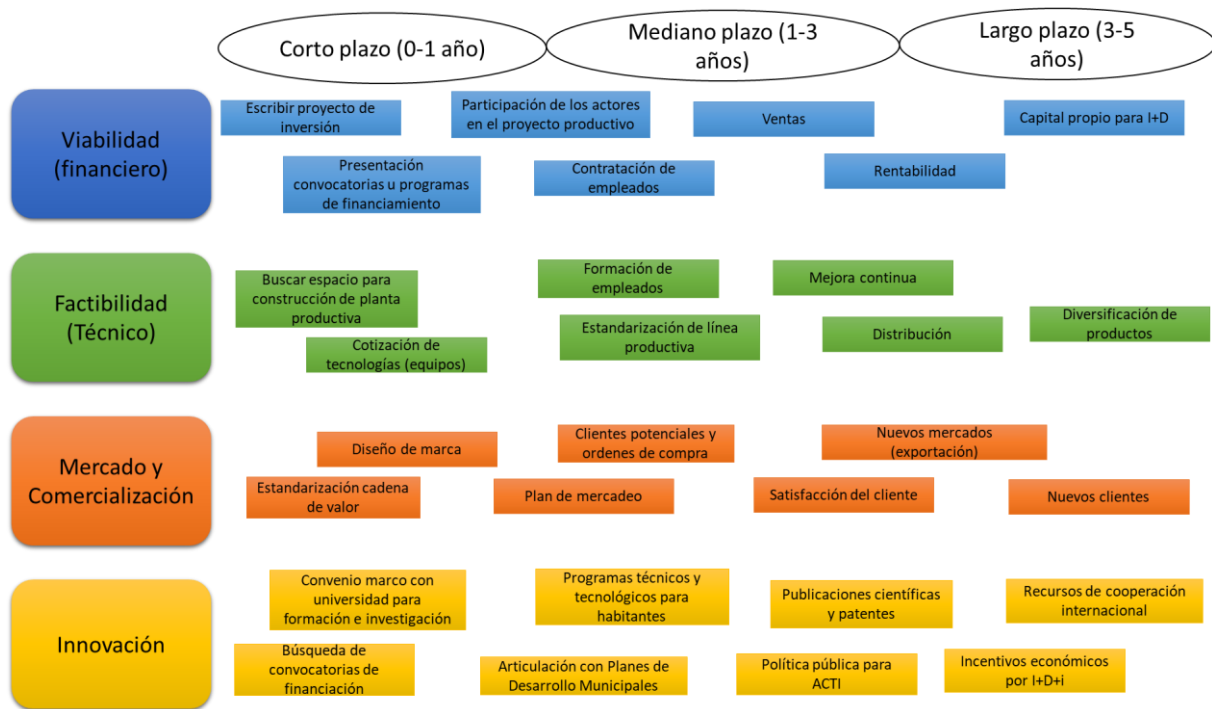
Corto plazo (0-1 año)

Mediano plazo (1-3 años)

Largo plazo (3-5 años)

Viabilidad (financiero)

Escribir proyecto de inversión

Participación de los actores en el proyecto productivo

Ventas

Capital propio para I+D

Presentación convocatorias u programas de financiamiento

Contratación de empleados

Rentabilidad

Factibilidad (Técnico)

Buscar espacio para construcción de planta productiva

Formación de empleados

Mejora continua

Cotización de tecnologías (equipos)

Estandarización de línea productiva

Distribución

Diversificación de productos

Mercado y Comercialización

Diseño de marca

Clientes potenciales y ordenes de compra

Nuevos mercados (exportación)

Estandarización cadena de valor

Plan de mercadeo

Satisfacción del cliente

Nuevos clientes

Innovación

Convenio marco con universidad para formación e investigación

Programas técnicos y tecnológicos para habitantes

Publicaciones científicas y patentes

Recursos de cooperación internacional

Búsqueda de convocatorias de financiación

Articulación con Planes de Desarrollo Municipales

Política pública para ACTI

Incentivos económicos por I+D+i